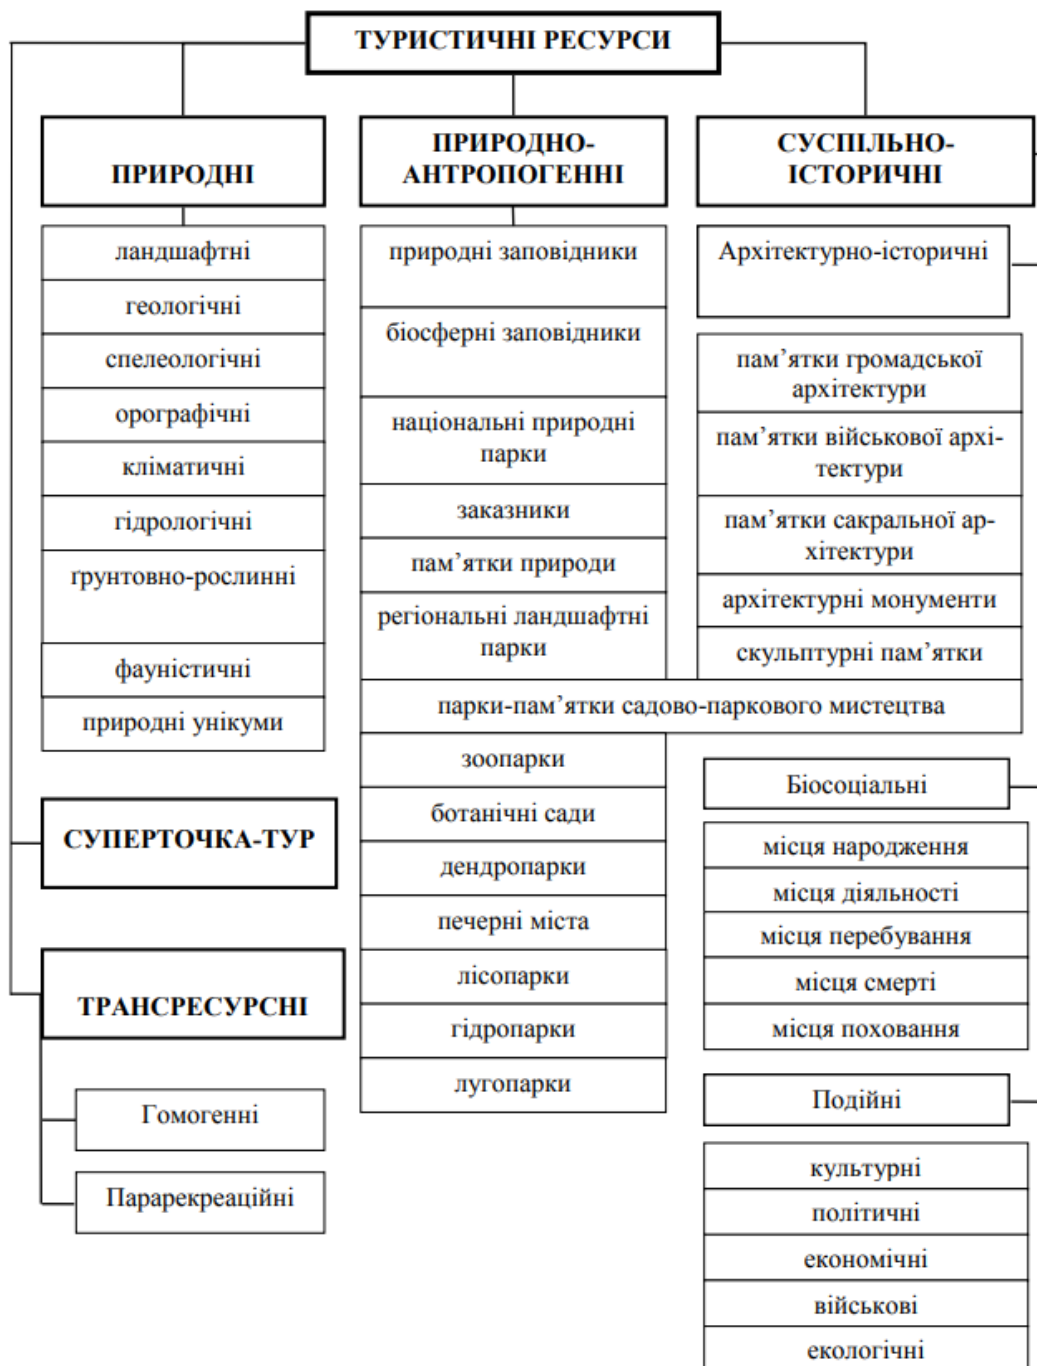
ТУРИСТИЧНІ РЕСУРСИ

ПРИРОДНІ

ландшафтні
геологічні
спелеологічні
орографічні
кліматичні
гідрологічні
ґрунтовно-рослинні
фауністичні
природні унікуми

СУПЕРТОЧКА-ТУР

ТРАНСРЕСУРСНІ

Гомогенні
Парарекреаційні

ПРИРОДНО-АНТРОПОГЕННІ

природні заповідники
біосферні заповідники
національні природні парки
заказники
пам'ятки природи
регіональні ландшафтні парки
парки-пам'ятки садово-паркового мистецтва
зоопарки
ботанічні сади
дендропарки
печерні міста
лісопарки
гідропарки
лугопарки

СУСПІЛЬНО-ІСТОРИЧНІ

Архітектурно-історичні

пам'ятки громадської архітектури
пам'ятки військової архітектури
пам'ятки сакральної архітектури
архітектурні монументи
скульптурні пам'ятки

Біосоціальні

місця народження
місця діяльності
місця перебування
місця смерті
місця поховання

Подійні

культурні
політичні
економічні
військові
екологічні